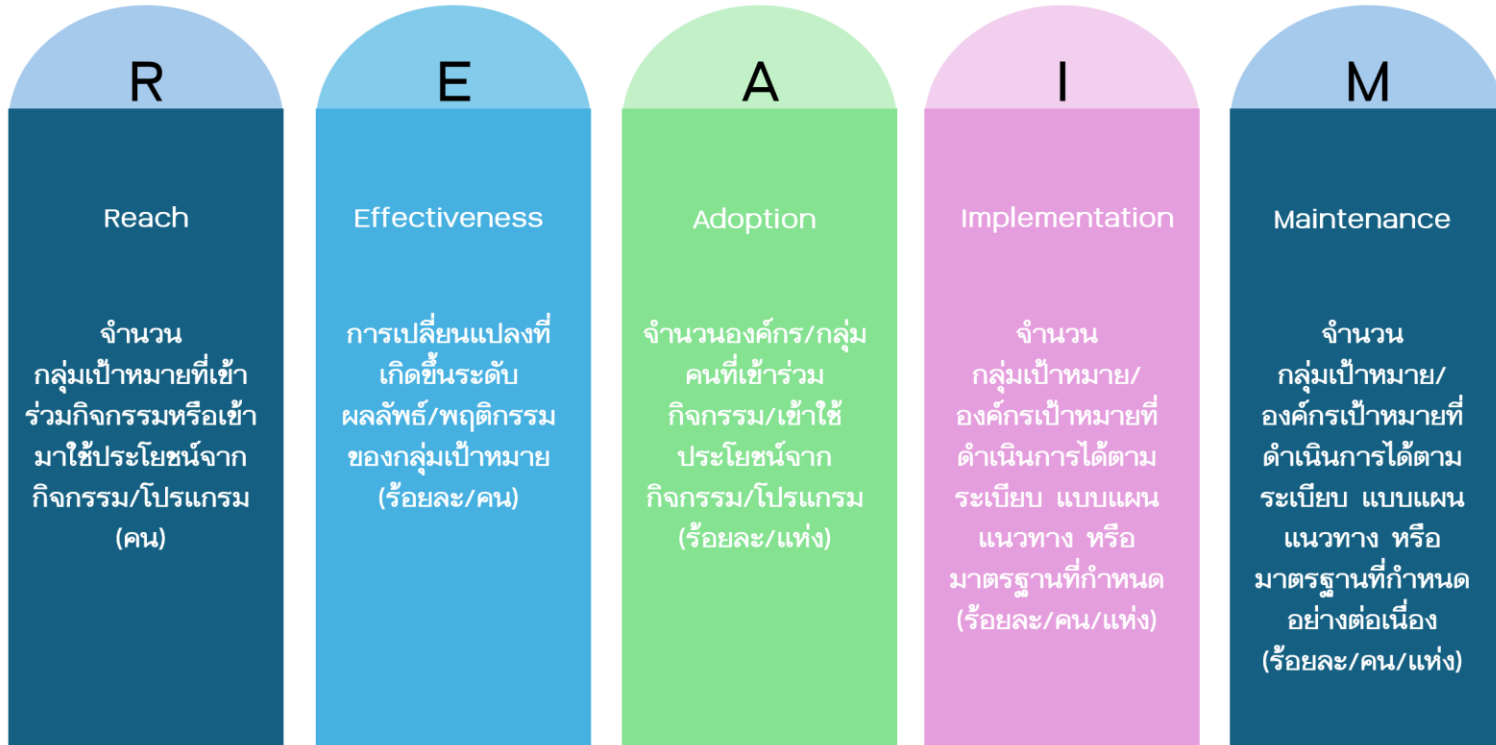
R

Reach

จำนวน กลุ่มเป้าหมายที่เข้าร่วมกิจกรรมหรือเข้ามาใช้ประโยชน์จากกิจกรรม/โปรแกรม (คน)

E

Effectiveness

การเปลี่ยนแปลงที่เกิดขึ้นระดับผลลัพธ์/พฤติกรรมของกลุ่มเป้าหมาย (ร้อยละ/คน)

A

Adoption

จำนวนองค์กร/กลุ่มคนที่เข้าร่วมกิจกรรม/เข้าใช้ประโยชน์จากกิจกรรม/โปรแกรม (ร้อยละ/แห่ง)

I

Implementation

จำนวน กลุ่มเป้าหมาย/องค์กรเป้าหมายที่ดำเนินการได้ตามระเบียบ แบบแผน แนวทาง หรือมาตรฐานที่กำหนด (ร้อยละ/คน/แห่ง)

M

Maintenance

จำนวน กลุ่มเป้าหมาย/องค์กรเป้าหมายที่ดำเนินการได้ตามระเบียบ แบบแผน แนวทาง หรือมาตรฐานที่กำหนดอย่างต่อเนื่อง (ร้อยละ/คน/แห่ง)